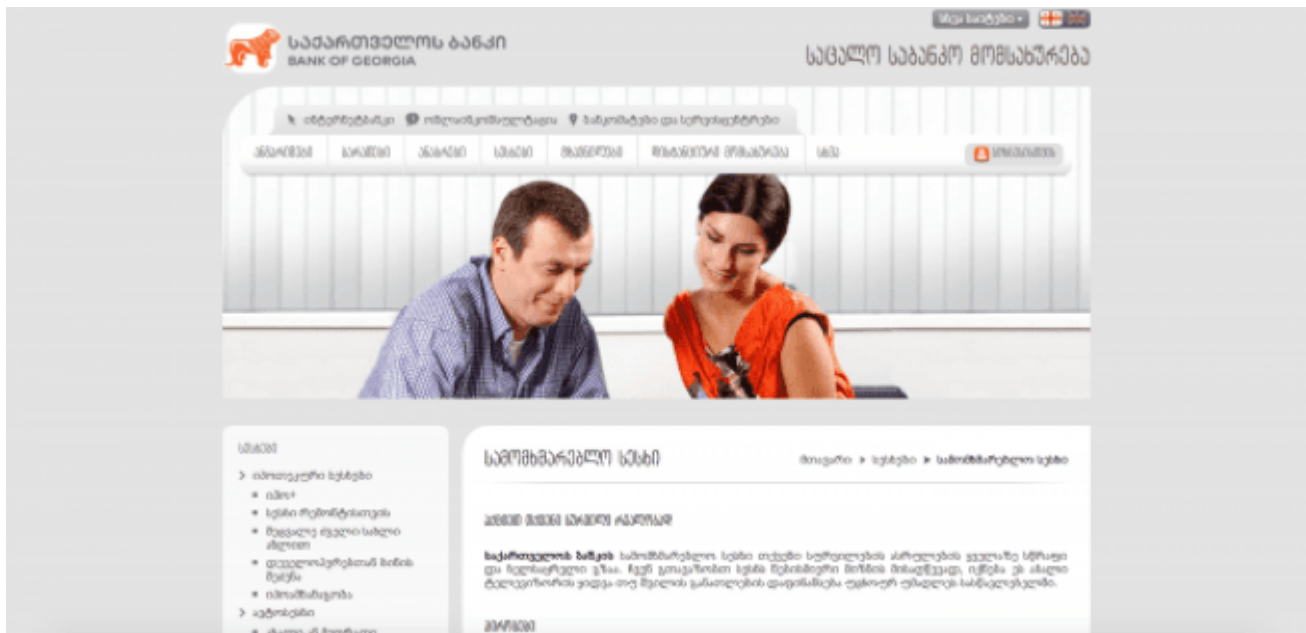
საქართველოს ბანკი
BANK OF GEORGIA

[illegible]

საცალო საბანკო მომსახურება

ინტერნეტბანკი   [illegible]   ბანკომატები და სერვისცენტრები

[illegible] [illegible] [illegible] სესხები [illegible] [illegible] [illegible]

სესხები
> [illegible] სესხები
• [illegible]
• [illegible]
• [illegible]
• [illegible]
• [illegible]
> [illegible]

სამომხმარებლო სესხი

მთავარი ▸ სესხები ▸ სამომხმარებლო სესხი

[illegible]

საქართველოს ბანკის სამომხმარებლო სესხი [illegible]

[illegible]